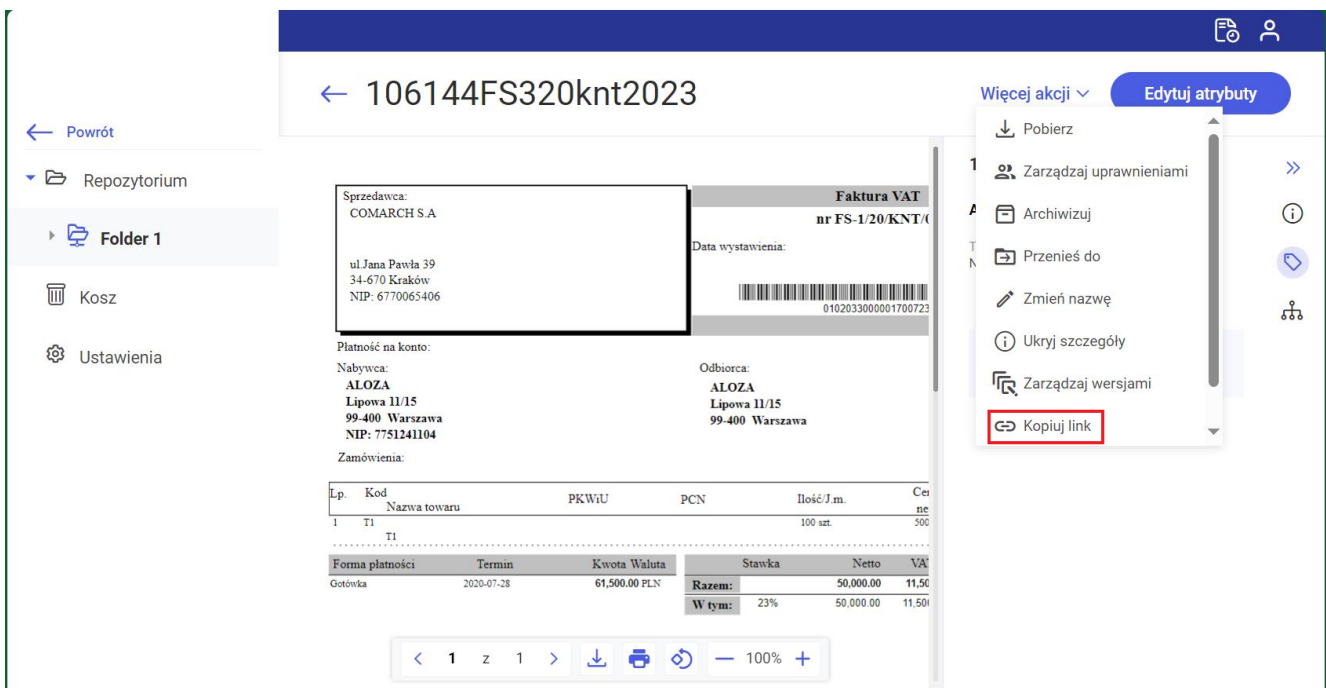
← 106144FS320knt2023

Więcej akcji ∨ Edytuj atrybuty

← Powrót

Repozytorium

Folder 1

Kosz

Ustawienia

Sprzedawca:
COMARCH S.A

ul.Jana Pawła 39
34-670 Kraków
NIP: 6770065406

Faktura VAT
nr FS-1/20/KNT/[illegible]

Data wystawienia:

0102033000001700723

Płatność na konto:

Nabywca:
ALOZA
Lipowa 11/15
99-400 Warszawa
NIP: 7751241104

Odbiorca:
ALOZA
Lipowa 11/15
99-400 Warszawa

Zamówienia:

| Lp. | Kod Nazwa towaru | PKWiU | PCN | Ilość/J.m. | Ce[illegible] ne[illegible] |
|---|---|---|---|---|---|
| 1 | T1 T1 | | | 100 szt. | 500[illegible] |

| Forma płatności | Termin | Kwota Waluta |
|---|---|---|
| Gotówka | 2020-07-28 | 61,500.00 PLN |

| | Stawka | Netto | VA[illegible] |
|---|---|---|---|
| Razem: | | 50,000.00 | 11,50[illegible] |
| W tym: | 23% | 50,000.00 | 11,50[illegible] |

< 1 z 1 > — 100% +

Pobierz
Zarządzaj uprawnieniami
Archiwizuj
Przenieś do
Zmień nazwę
Ukryj szczegóły
Zarządzaj wersjami
Kopiuj link

1
A
T
N